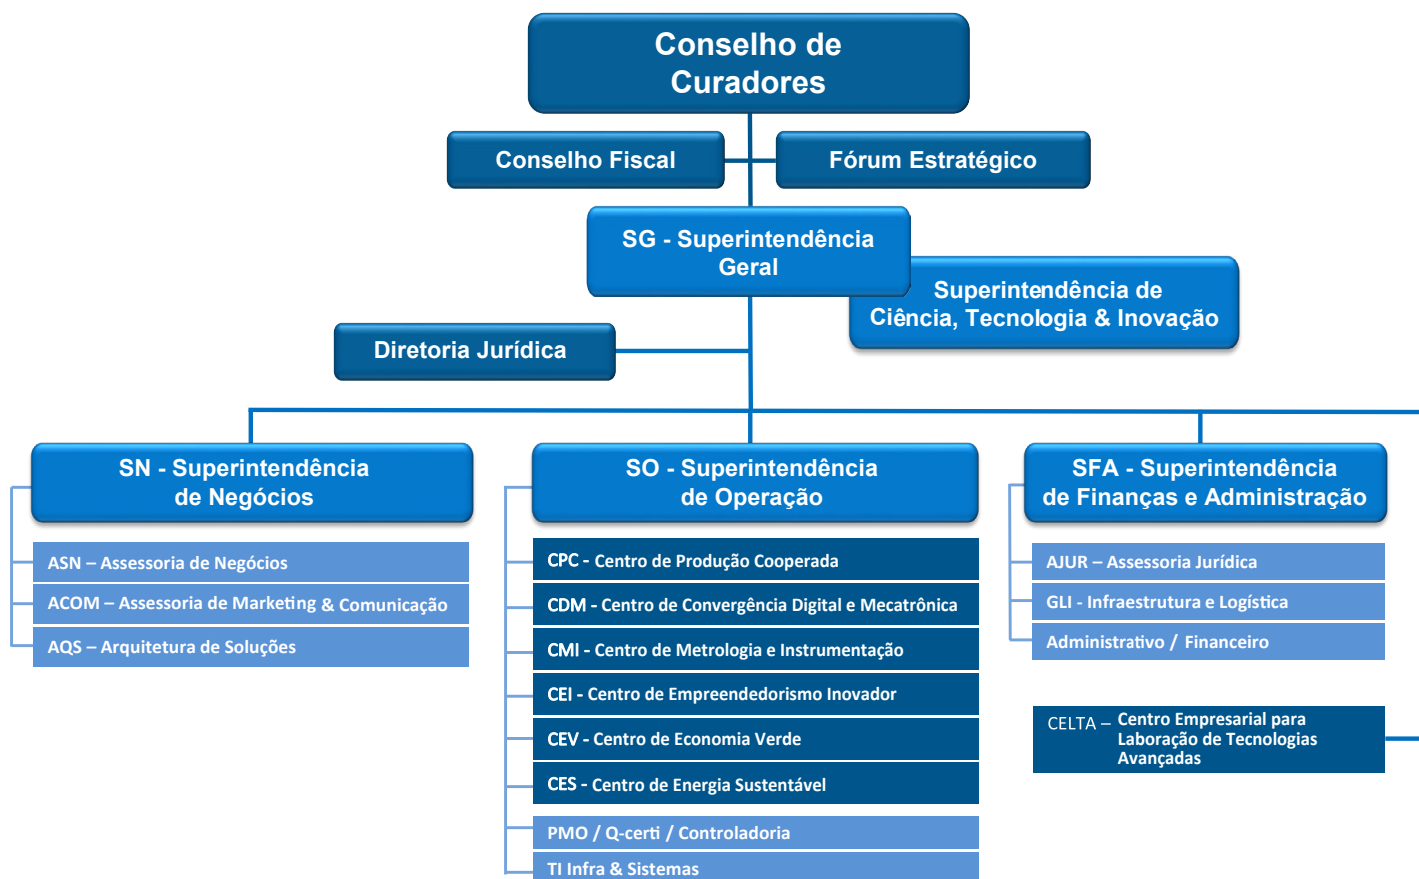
Conselho de Curadores

Conselho Fiscal

Fórum Estratégico

SG - Superintendência Geral

Superintendência de Ciência, Tecnologia & Inovação

Diretoria Jurídica

SN - Superintendência de Negócios

ASN – Assessoria de Negócios

ACOM – Assessoria de Marketing & Comunicação

AQS – Arquitetura de Soluções

SO - Superintendência de Operação

CPC - Centro de Produção Cooperada

CDM - Centro de Convergência Digital e Mecatrônica

CMI - Centro de Metrologia e Instrumentação

CEI - Centro de Empreendedorismo Inovador

CEV - Centro de Economia Verde

CES - Centro de Energia Sustentável

PMO / Q-certi / Controladoria

TI Infra & Sistemas

SFA - Superintendência de Finanças e Administração

AJUR – Assessoria Jurídica

GLI - Infraestrutura e Logística

Administrativo / Financeiro

CELTA – Centro Empresarial para Laboração de Tecnologias Avançadas